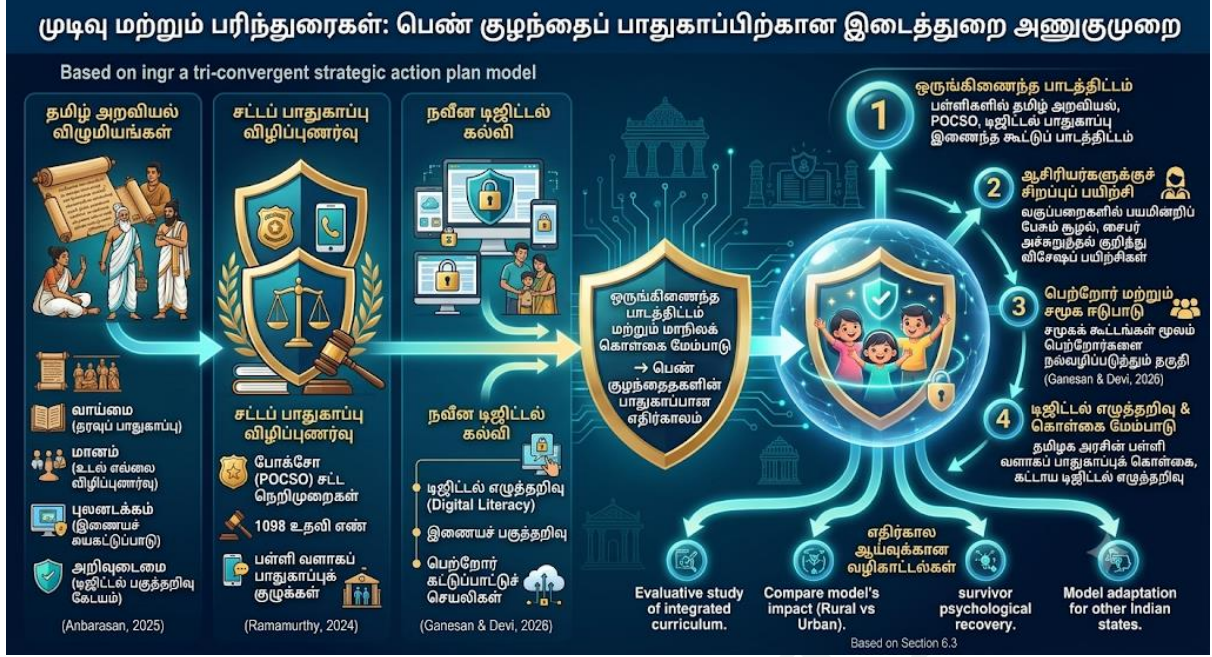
முடிவு மற்றும் பரிந்துரைகள்: பெண் குழந்தைப் பாதுகாப்பிற்கான இடைத்துறை அணுகுமுறை

Based on ingr a tri-convergent strategic action plan model

தமிழ் அறவியல் விழுமியங்கள்

வாய்மை (தரவுப் பாதுகாப்பு)

மானம் (உடல் எல்லை விழிப்புணர்வு)

புலனடக்கம் (இணையச் சுயகட்டுப்பாடு)

அறிவுடைமை (டிஜிட்டல் பகுத்தறிவு கேடயம்)

(Anbarasan, 2025)

சட்டப் பாதுகாப்பு விழிப்புணர்வு

சட்டப் பாதுகாப்பு விழிப்புணர்வு

போக்சோ (POCSO) சட்ட நெறிமுறைகள்

1098 உதவி எண்

பள்ளி வளாகப் பாதுகாப்புக் குழுக்கள்

(Ramamurthy, 2024)

நவீன டிஜிட்டல் கல்வி

நவீன டிஜிட்டல் கல்வி

டிஜிட்டல் எழுத்தறிவு (Digital Literacy)

இணையப் பகுத்தறிவு

பெற்றோர் கட்டுப்பாட்டுச் செயலிகள்

(Ganesan & Devi, 2026)

ஒருங்கிணைந்த பாடத்திட்டம் மற்றும் மாநிலக் கொள்கை மேம்பாடு → பெண் குழந்தைதகளின் பாதுகாப்பான எதிர்காலம்

1 ஒருங்கிணைந்த பாடத்திட்டம்
பள்ளிகளில் தமிழ் அறவியல், POCSO, டிஜிட்டல் பாதுகாப்பு இணைந்த கூட்டுப் பாடத்திட்டம்

2 ஆசிரியர்களுக்குச் சிறப்புப் பயிற்சி
வகுப்பறைகளில் பயமின்றிப் பேசும் சூழல், சைபர் அச்சுறுத்தல் குறித்து விசேஷப் பயிற்சிகள்

3 பெற்றோர் மற்றும் சமூக ஈடுபாடு
சமூகக் கூட்டங்கள் மூலம் பெற்றோர்களை நல்வழிப்படுத்தும் தகுதி
(Ganesan & Devi, 2026)

4 டிஜிட்டல் எழுத்தறிவு & கொள்கை மேம்பாடு
தமிழக அரசின் பள்ளி வளாகப் பாதுகாப்புக் கொள்கை, கட்டாய டிஜிட்டல் எழுத்தறிவு

எதிர்கால ஆய்வுக்கான வழிகாட்டல்கள்

Evaluative study of integrated curriculum.

Compare model's impact (Rural vs Urban).

survivor psychological recovery.

Model adaptation for other Indian states.

Based on Section 6.3